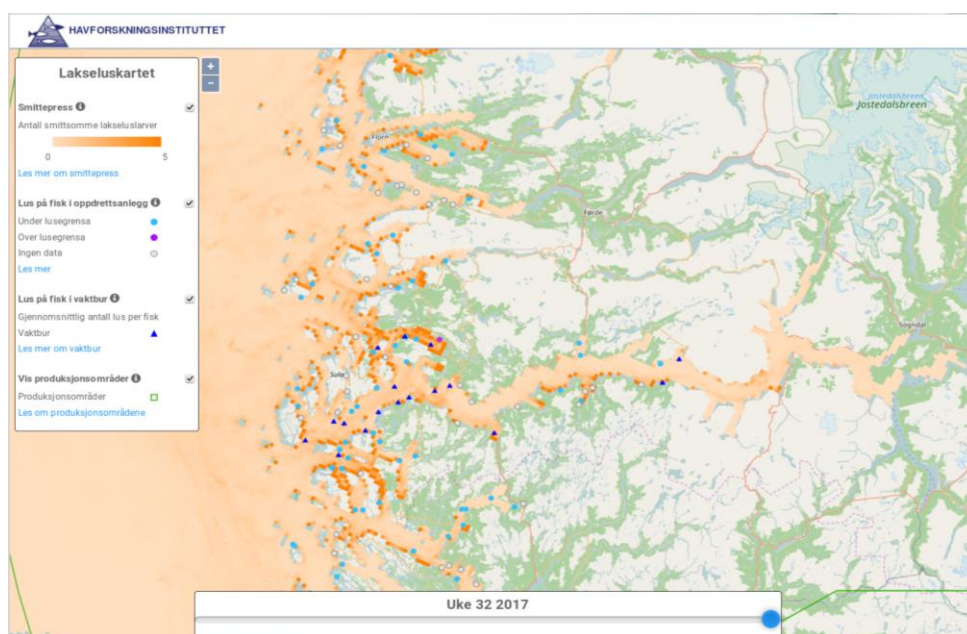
HAVFORSKNINGSINSTITUTTET

+
−

Lakseluskartet

Smittepress

Antall smittsomme lakseluslarver

0 5

Les mer om smittepress

Lus på fisk i oppdrettsanlegg

Under lusegrensa

Over lusegrensa

Ingen data

Les mer

Lus på fisk i vaktbur

Gjennomsnittlig antall lus per fisk

Vaktbur

Les mer om vaktbur

Vis produksjonsområder

Produksjonsområder

Les om produksjonsområdene

Jostedalsbreen

Florø

Førde

Sogndal

Sulø

Uke 32 2017